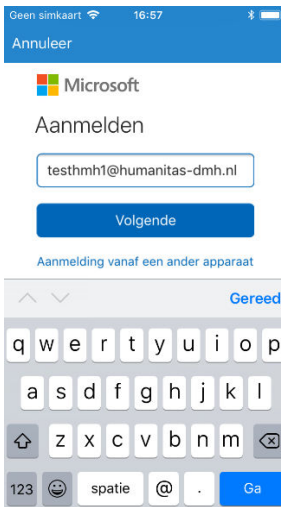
Geen simkaart 16:57

Annuleer

Microsoft

Aanmelden

testhmh1@humanitas-dmh.nl

Volgende

Aanmelding vanaf een ander apparaat

Gereed

q w e r t y u i o p

a s d f g h j k l

z x c v b n m

123 spatie @ . Ga